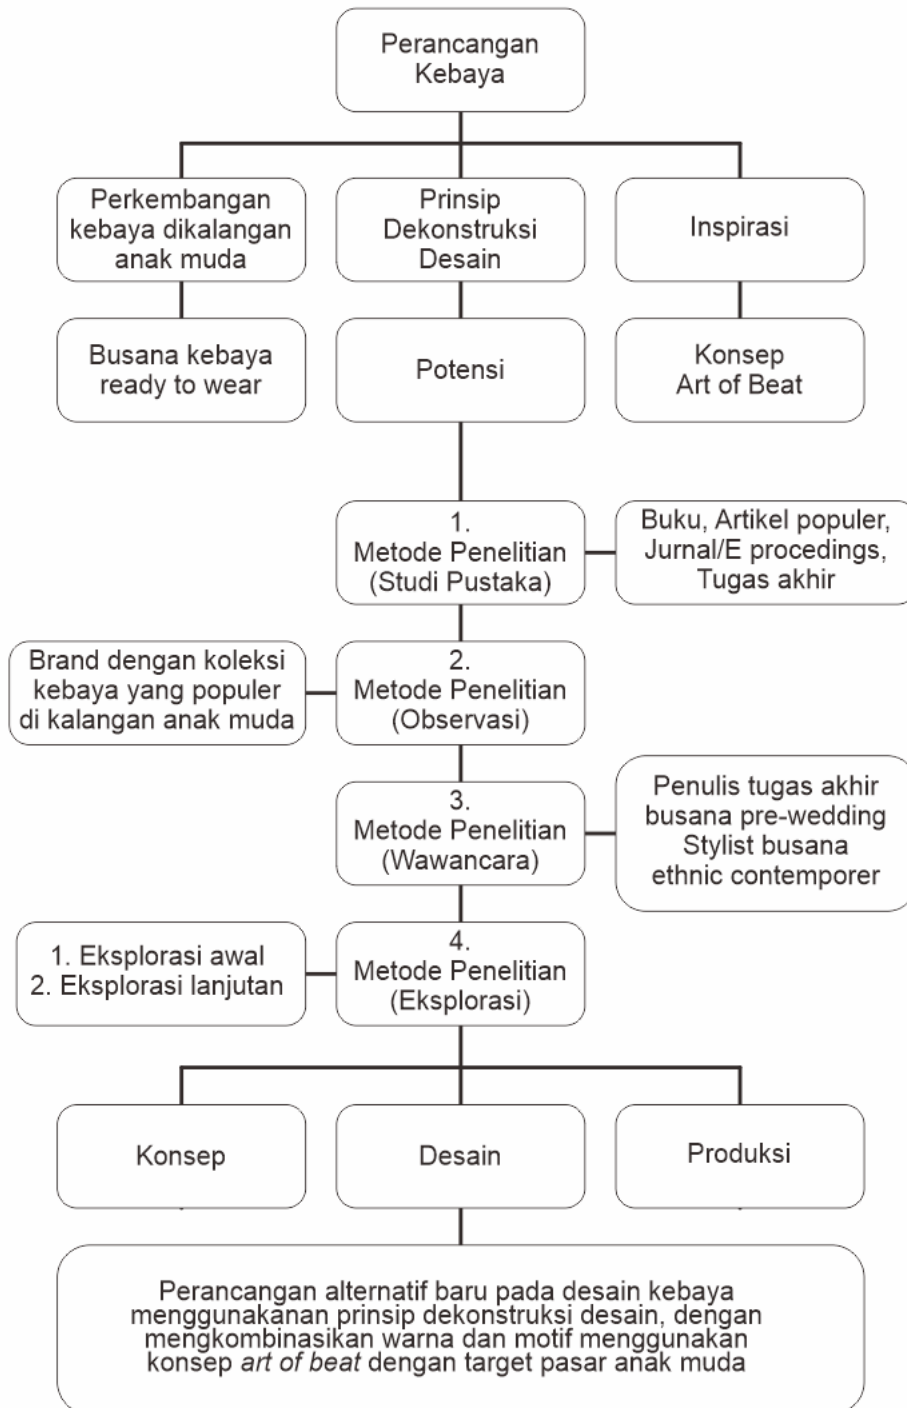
Perancangan Kebaya

Perkembangan kebaya dikalangan anak muda

Prinsip Dekonstruksi Desain

Inspirasi

Busana kebaya ready to wear

Potensi

Konsep Art of Beat

1. Metode Penelitian (Studi Pustaka)

Buku, Artikel populer, Jurnal/E procedings, Tugas akhir

Brand dengan koleksi kebaya yang populer di kalangan anak muda

2. Metode Penelitian (Observasi)

3. Metode Penelitian (Wawancara)

Penulis tugas akhir busana pre-wedding Stylist busana ethnic contemporer

1. Eksplorasi awal
2. Eksplorasi lanjutan

4. Metode Penelitian (Eksplorasi)

Konsep

Desain

Produksi

Perancangan alternatif baru pada desain kebaya menggunakan prinsip dekonstruksi desain, dengan mengkombinasikan warna dan motif menggunakan konsep art of beat dengan target pasar anak muda